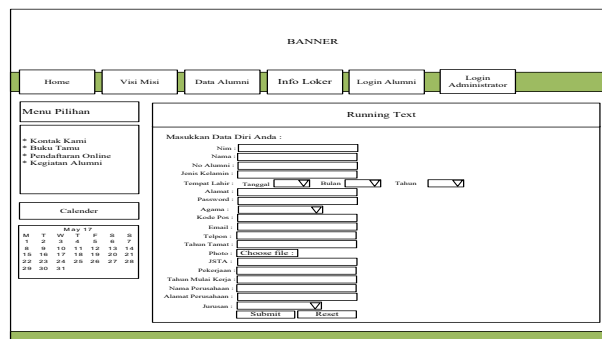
BANNER

Home | Visi Misi | Data Alumni | Info Loker | Login Alumni | Login Administrator

Menu Pilihan

* Kontak Kami
* Buku Tamu
* Pendaftaran Online
* Kegiatan Alumni

Calender

May 17

| M | T | W | T | F | S | S |
|---|---|---|---|---|---|---|
| 1 | 2 | 3 | 4 | 5 | 6 | 7 |
| 8 | 9 | 10 | 11 | 12 | 13 | 14 |
| 15 | 16 | 17 | 18 | 19 | 20 | 21 |
| 22 | 23 | 24 | 25 | 26 | 27 | 28 |
| 29 | 30 | 31 | | | | |

Running Text

Masukkan Data Diri Anda :

Nim :
Nama :
No Alumni :
Jenis Kelamin :
Tempat Lahir : Tanggal Bulan Tahun
Alamat :
Password :
Agama :
Kode Pos :
Email :
Telpon :
Tahun Tamat :
Photo : Choose file :
JSTA :
Pekerjaan :
Tahun Mulai Kerja :
Nama Perusahaan :
Alamat Perusahaan :
Jurusan :
Submit Reset